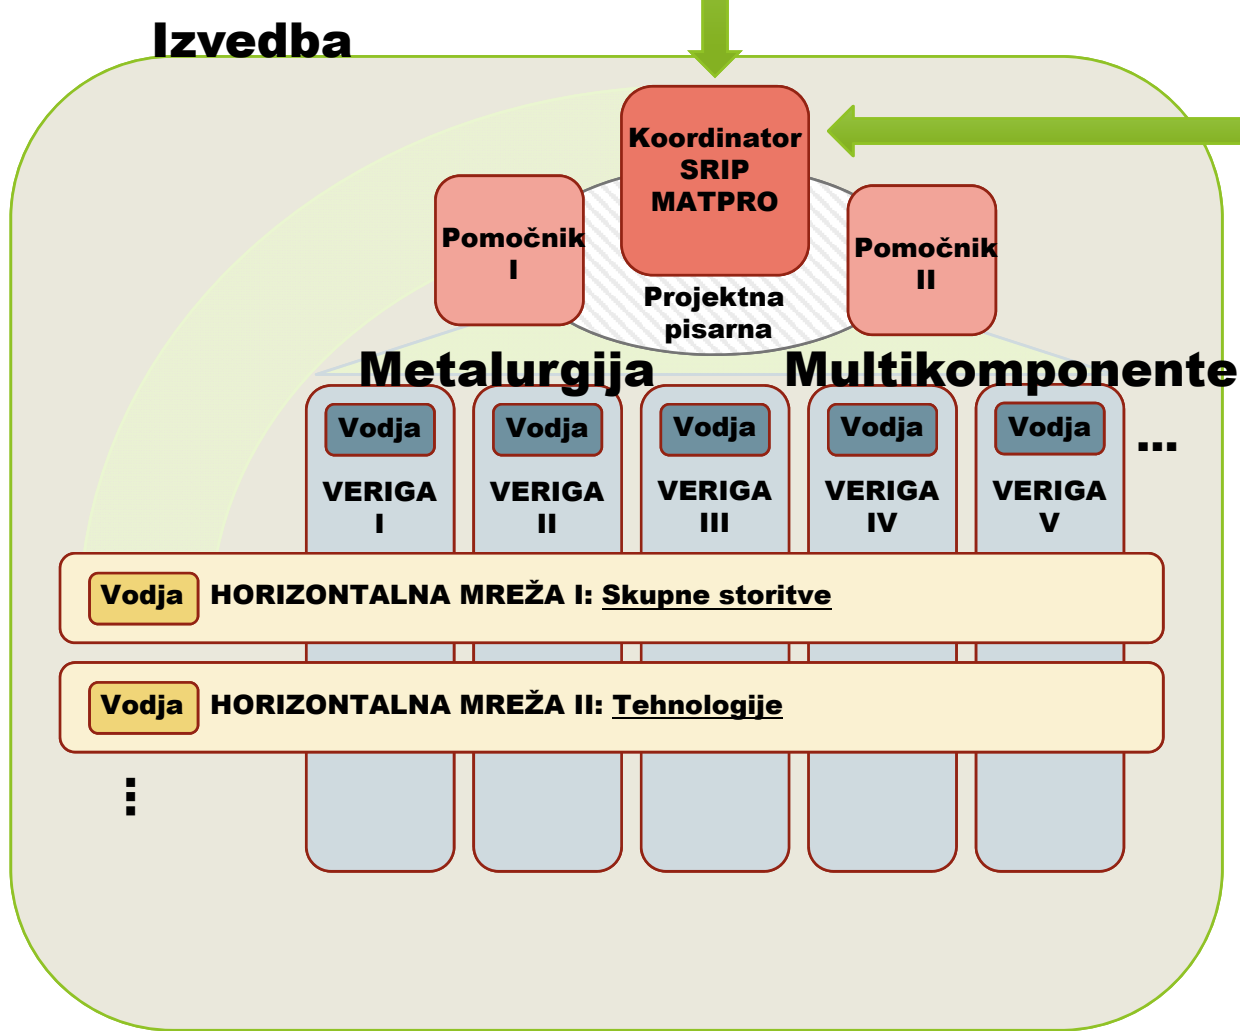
Izvedba

Koordinator SRIP MATPRO

Pomočnik I

Pomočnik II

Projektna pisarna

Metalurgija

Multikomponente

Vodja
VERIGA I

Vodja
VERIGA II

Vodja
VERIGA III

Vodja
VERIGA IV

Vodja
VERIGA V

...

Vodja HORIZONTALNA MREŽA I: Skupne storitve

Vodja HORIZONTALNA MREŽA II: Tehnologije

⋮